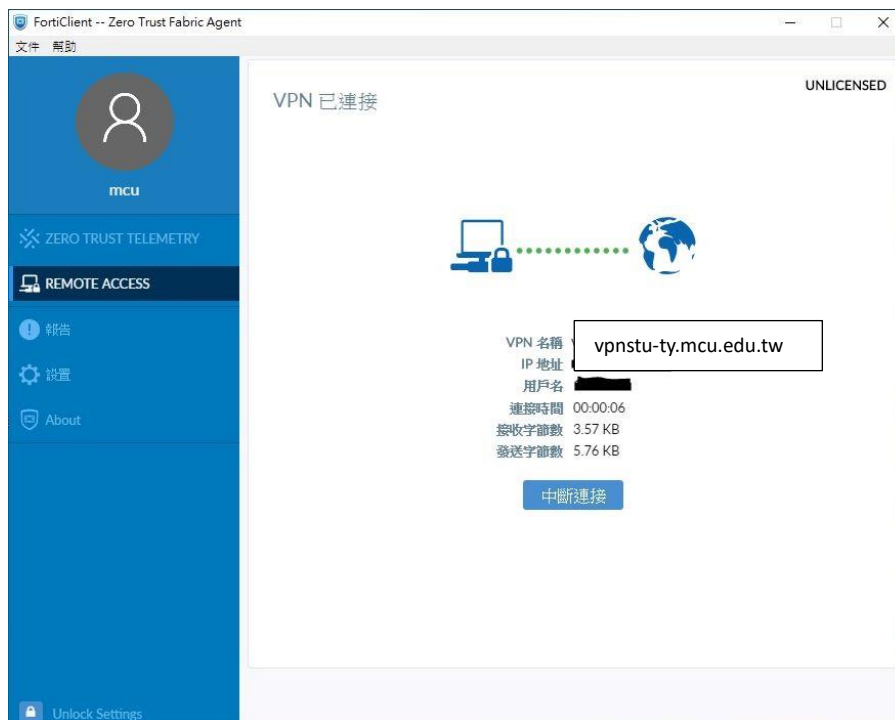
FortiClient -- Zero Trust Fabric Agent

文件 幫助

mcu

ZERO TRUST TELEMETRY

REMOTE ACCESS

報告

設置

About

Unlock Settings

UNLICENSED

VPN 已連接

VPN 名稱 vpnstu-ty.mcu.edu.tw

IP 地址

用戶名

連接時間 00:00:06

接收字節數 3.57 KB

發送字節數 5.76 KB

中斷連接